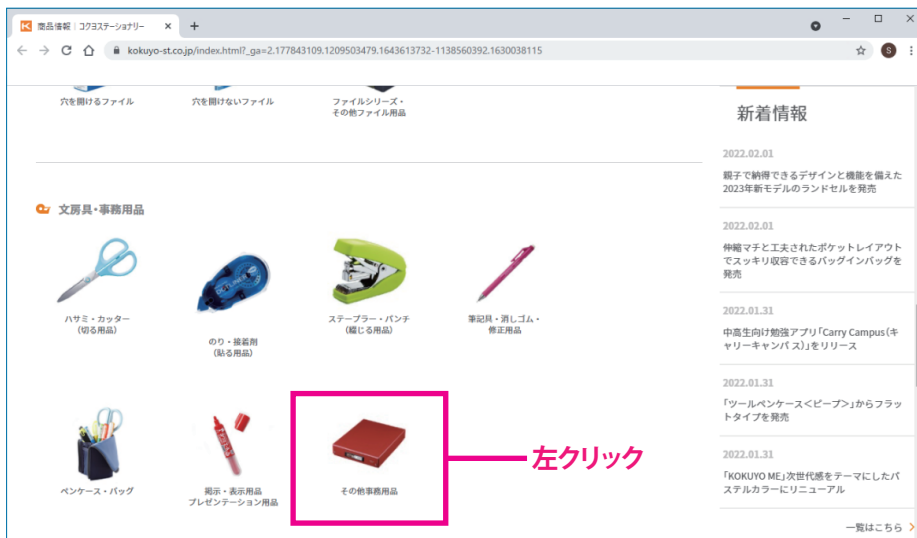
商品情報｜コクヨステーショナリー

kokuyo-st.co.jp/index.html?_ga=2.177843109.1209503479.1643613732-1138560392.1630038115

穴を開けるファイル

穴を開けないファイル

ファイルシリーズ・その他ファイル用品

文房具・事務用品

ハサミ・カッター（切る用品）

のり・接着剤（貼る用品）

ステープラー・パンチ（綴じる用品）

筆記具・消しゴム・修正用品

ペンケース・バッグ

掲示・表示用品 プレゼンテーション用品

その他事務用品

左クリック

新着情報

2022.02.01

親子で納得できるデザインと機能を備えた2023年新モデルのランドセルを発売

2022.02.01

伸縮マチと工夫されたポケットレイアウトでスッキリ収容できるバッグインバッグを発売

2022.01.31

中高生向け勉強アプリ「Carry Campus（キャリーキャンパス）」をリリース

2022.01.31

「ツールペンケース＜ピープ＞」からフラットタイプを発売

2022.01.31

「KOKUYO ME」次世代感をテーマにしたパステルカラーにリニューアル

一覧はこちら